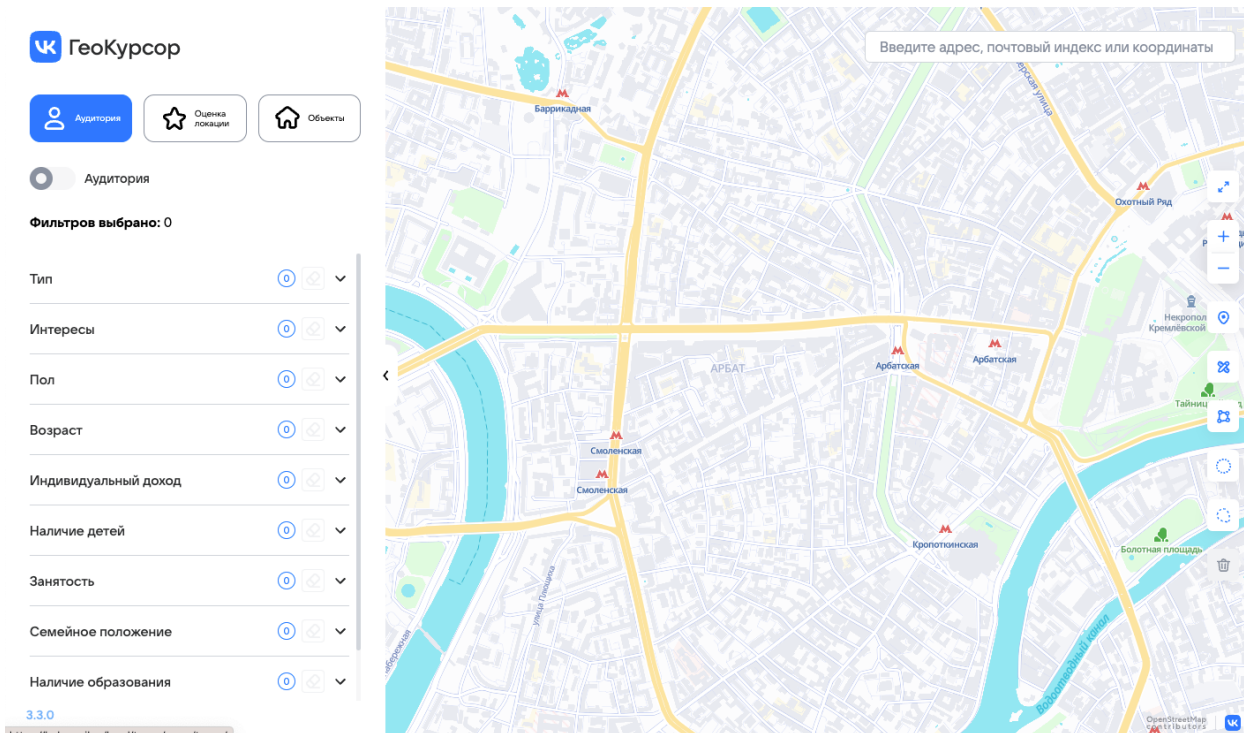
ГеоКурсор

Аудитория
Оценка локации
Объекты

Аудитория

**Фильтров выбрано:** 0

Тип 0
Интересы 0
Пол 0
Возраст 0
Индивидуальный доход 0
Наличие детей 0
Занятость 0
Семейное положение 0
Наличие образования 0

3.3.0

Введите адрес, почтовый индекс или координаты

Баррикадная
Охотный Ряд
Некрополь Кремлёвской
Арбатская
Арбатская
АРБАТ
Смоленская
Смоленская
Кропоткинская
Болотная площадь
Тайницкий
улица Плющиха
Водоотводный канал
OpenStreetMap contributors